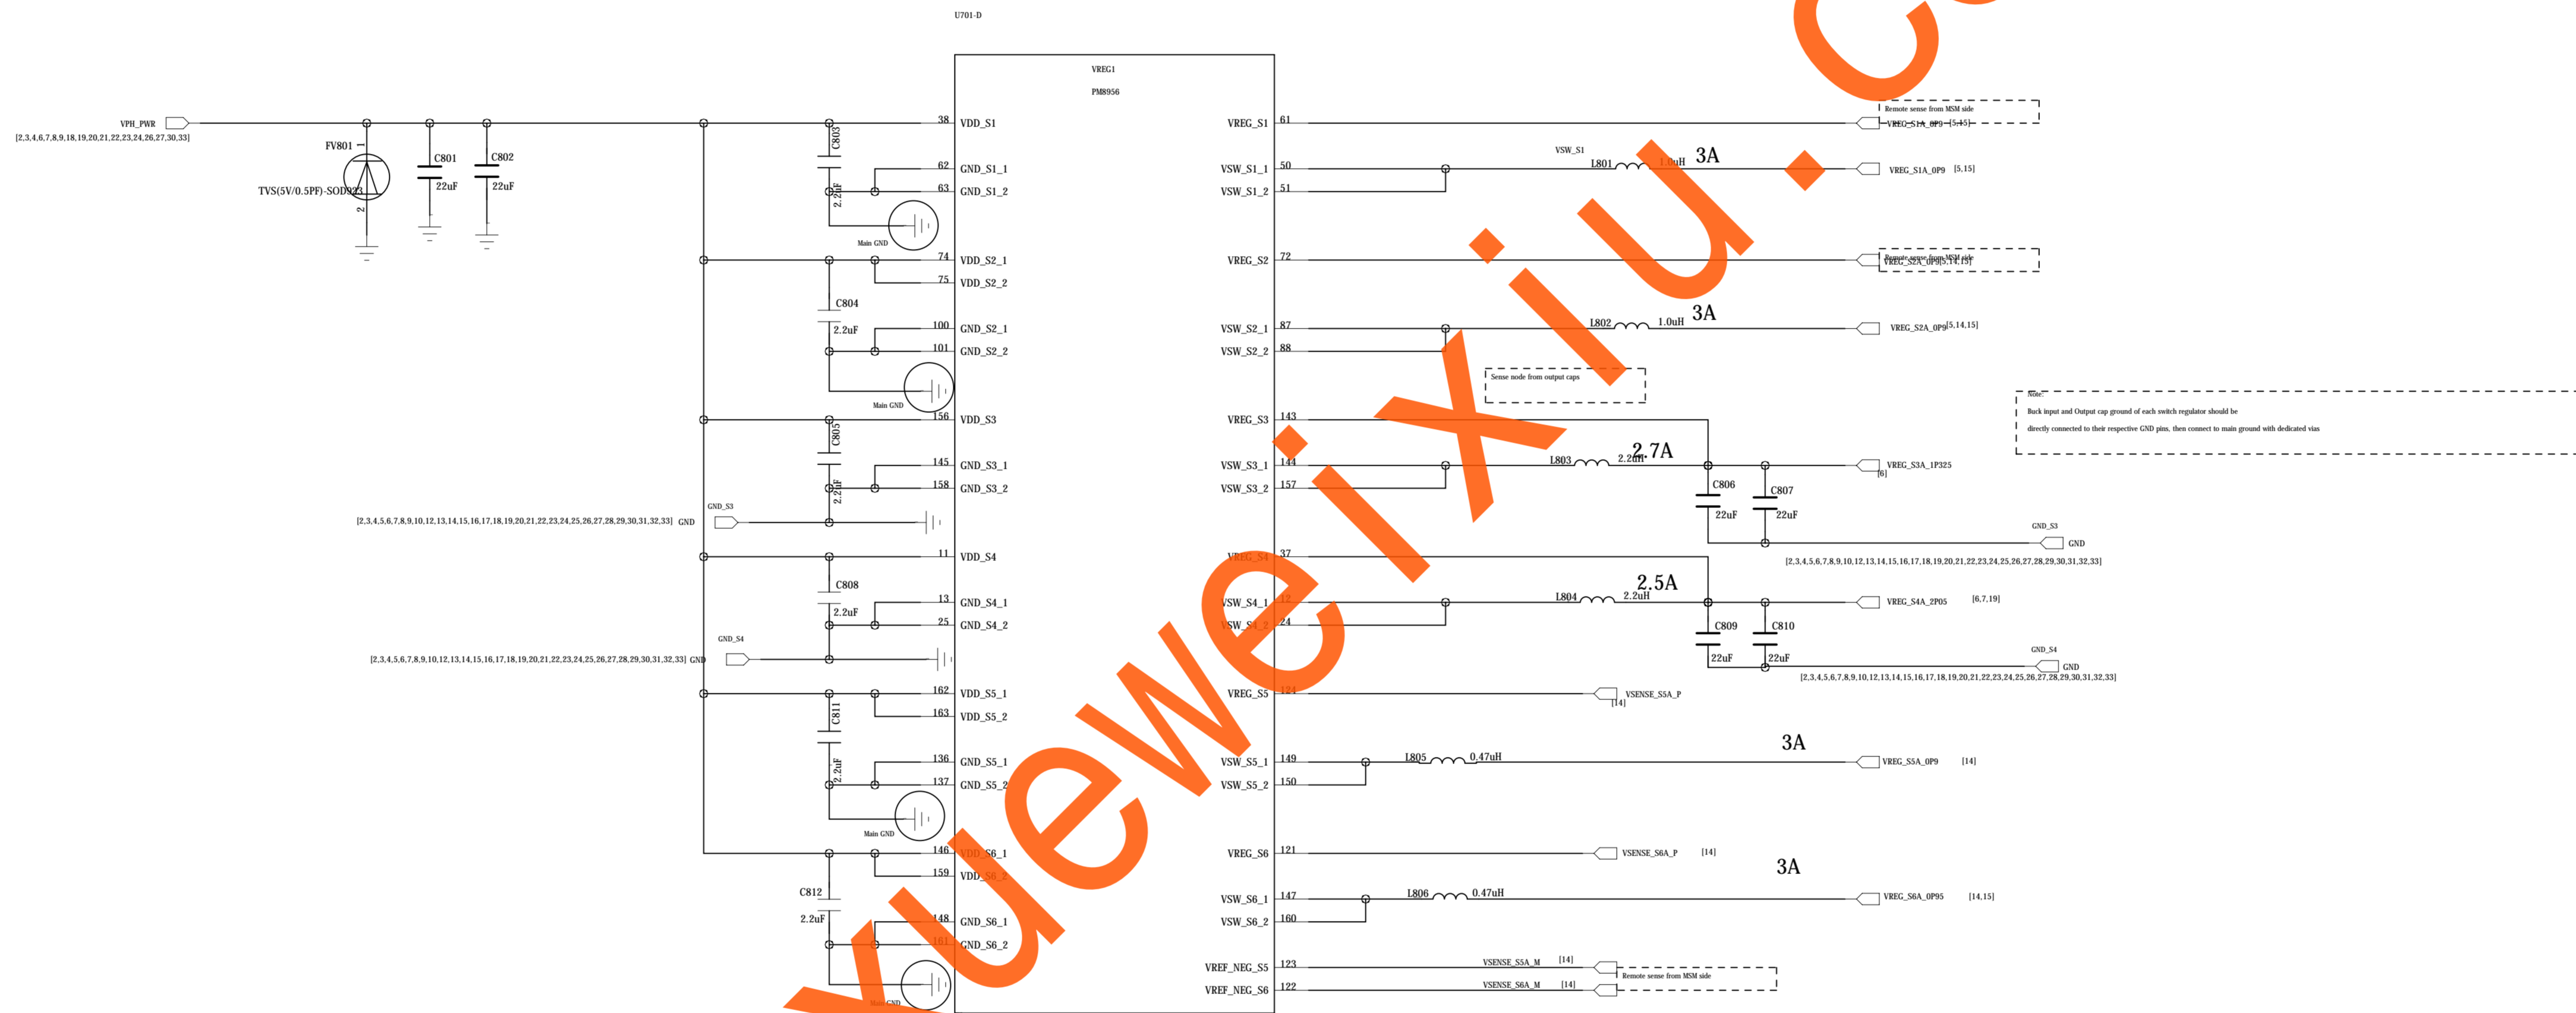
U701-D

VREG1
PM8956

VPH_PWR
[2,3,4,6,7,8,9,18,19,20,21,22,23,24,26,27,30,33]

FV801
TVS(5V/0.5PF)-SOD923
2

C801
22uF
C802
22uF

C803
2.2uF
Main GND

C804
2.2uF
Main GND

C805
2.2uF

GND_S3
[2,3,4,5,6,7,8,9,10,12,13,14,15,16,17,18,19,20,21,22,23,24,25,26,27,28,29,30,31,32,33] GND

C808
2.2uF

GND_S4
[2,3,4,5,6,7,8,9,10,12,13,14,15,16,17,18,19,20,21,22,23,24,25,26,27,28,29,30,31,32,33] GND

C811
2.2uF
Main GND

C812
2.2uF
Main GND

38 VDD_S1
62 GND_S1_1
63 GND_S1_2
74 VDD_S2_1
75 VDD_S2_2
100 GND_S2_1
101 GND_S2_2
156 VDD_S3
145 GND_S3_1
158 GND_S3_2
11 VDD_S4
13 GND_S4_1
25 GND_S4_2
162 VDD_S5_1
163 VDD_S5_2
136 GND_S5_1
137 GND_S5_2
146 VDD_S6_1
159 VDD_S6_2
148 GND_S6_1
161 GND_S6_2

VREG_S1 61
VSW_S1_1 50
VSW_S1_2 51
VREG_S2 72
VSW_S2_1 87
VSW_S2_2 88
VREG_S3 143
VSW_S3_1 144
VSW_S3_2 157
VREG_S4 37
VSW_S4_1 12
VSW_S4_2 24
VREG_S5 124
VSW_S5_1 149
VSW_S5_2 150
VREG_S6 121
VSW_S6_1 147
VSW_S6_2 160
VREF_NEG_S5 123
VREF_NEG_S6 122

Remote sense from MSM side
VREG_S1A_0P9 [5,15]

VSW_S1
L801 1.0uH 3A
VREG_S1A_0P9 [5,15]

Remote sense from MSM side
VREG_S2A_0P9[5,14,15]

L802 1.0uH 3A
VREG_S2A_0P9[5,14,15]

Sense node from output caps

Note:
Buck input and Output cap ground of each switch regulator should be
directly connected to their respective GND pins, then connect to main ground with dedicated vias

L803 2.2uH 2.7A
VREG_S3A_1P325
[6]
C806
22uF
C807
22uF
GND_S3
GND
[2,3,4,5,6,7,8,9,10,12,13,14,15,16,17,18,19,20,21,22,23,24,25,26,27,28,29,30,31,32,33]

L804 2.2uH 2.5A
VREG_S4A_2P05 [6,7,19]
C809
22uF
C810
22uF
GND_S4
GND
[2,3,4,5,6,7,8,9,10,12,13,14,15,16,17,18,19,20,21,22,23,24,25,26,27,28,29,30,31,32,33]

VSENSE_S5A_P
[14]

L805 0.47uH 3A
VREG_S5A_0P9 [14]

VSENSE_S6A_P [14]

L806 0.47uH 3A
VREG_S6A_0P95 [14,15]

VSENSE_S5A_M [14]
VSENSE_S6A_M [14]
Remote sense from MSM side

xueweixiu.c